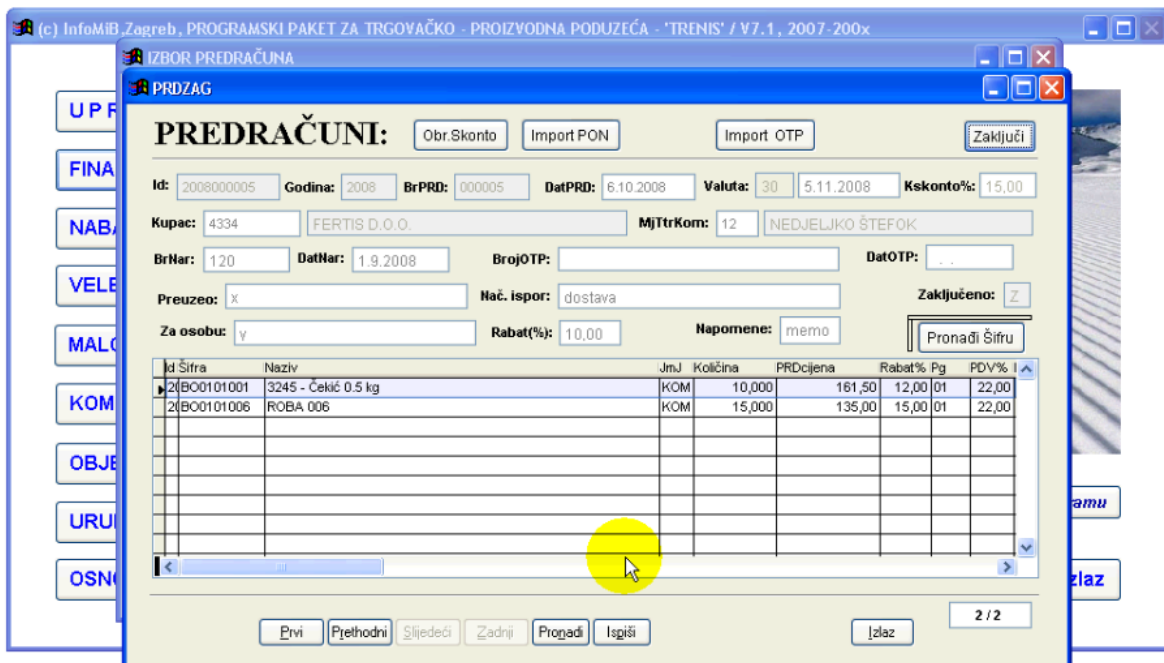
(c) InfoMiB,Zagreb, PROGRAMSKI PAKET ZA TRGOVAČKO - PROIZVODNA PODUZEĆA - 'TRENIS' / V7.1, 2007-200x

IZBOR PREDRAČUNA

PRDZAG

UPR
FINA
NABA
VELE
MALO
KOM
OBJE
URU
OSNO

PREDRAČUNI:

Obr.Skonto
Import PON
Import OTP
Zaključi

Id: 2008000005
Godina: 2008
BrPRD: 000005
DatPRD: 6.10.2008
Valuta: 30 5.11.2008
Kskonto%: 15,00

Kupac: 4334 FERTIS D.O.O.
MjTtrKom: 12 NEDJELJKO ŠTEFOK

BrNar: 120
DatNar: 1.9.2008
BrojOTP:
DatOTP: . .

Preuzeo: x
Nač. ispor: dostava
Zaključeno: Z

Za osobu: y
Rabat(%): 10,00
Napomene: memo
Pronađi Šifru

| Id | Šifra | Naziv | JmJ | Količina | PRDcijena | Rabat% | Pg | PDV% |
|---|---|---|---|---|---|---|---|---|
| 20 | BO0101001 | 3245 - Čekić 0.5 kg | KOM | 10,000 | 161,50 | 12,00 | 01 | 22,00 |
| 20 | BO0101006 | ROBA 006 | KOM | 15,000 | 135,00 | 15,00 | 01 | 22,00 |

amu
Izlaz

2 / 2

Prvi
Prethodni
Slijedeći
Zadnji
Pronađi
Ispiši
Izlaz